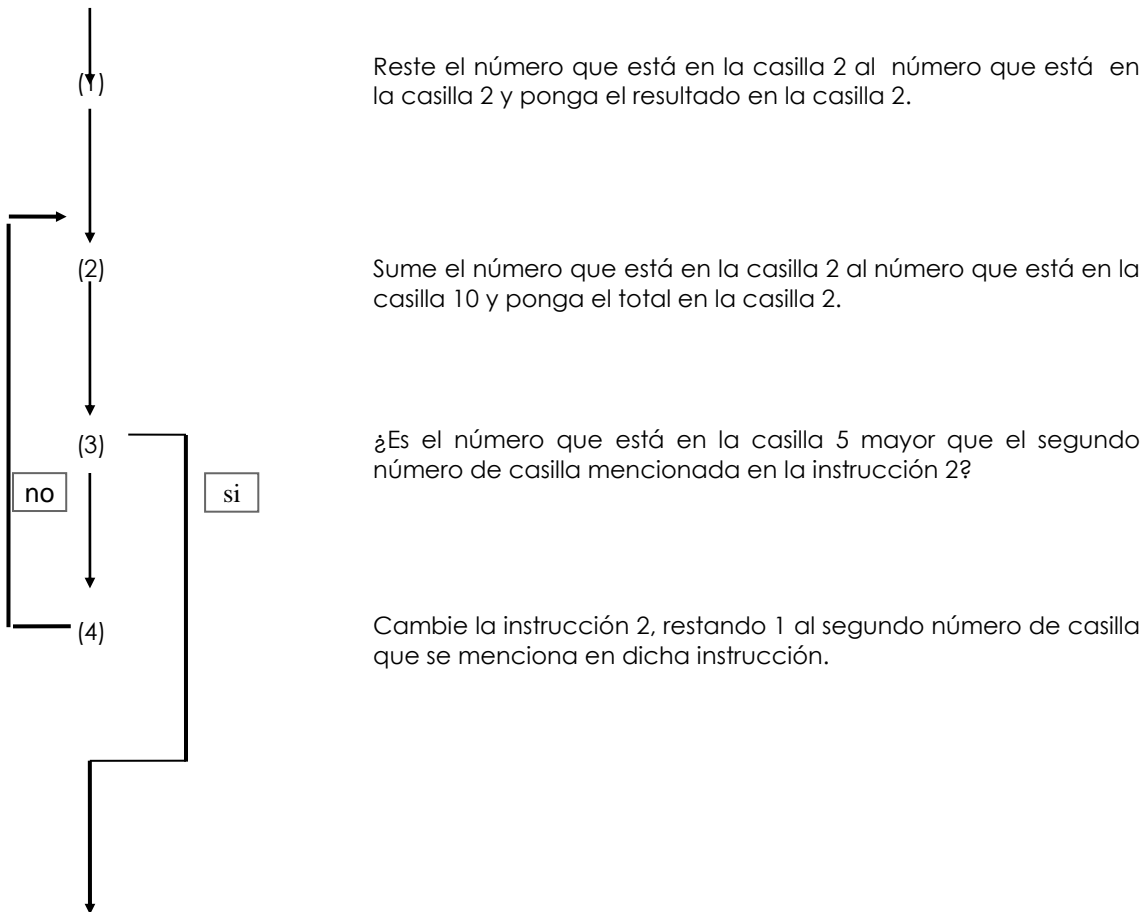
(1)

Reste el número que está en la casilla 2 al número que está en la casilla 2 y ponga el resultado en la casilla 2.

(2)

Sume el número que está en la casilla 2 al número que está en la casilla 10 y ponga el total en la casilla 2.

(3)

¿Es el número que está en la casilla 5 mayor que el segundo número de casilla mencionada en la instrucción 2?

no

si

(4)

Cambie la instrucción 2, restando 1 al segundo número de casilla que se menciona en dicha instrucción.